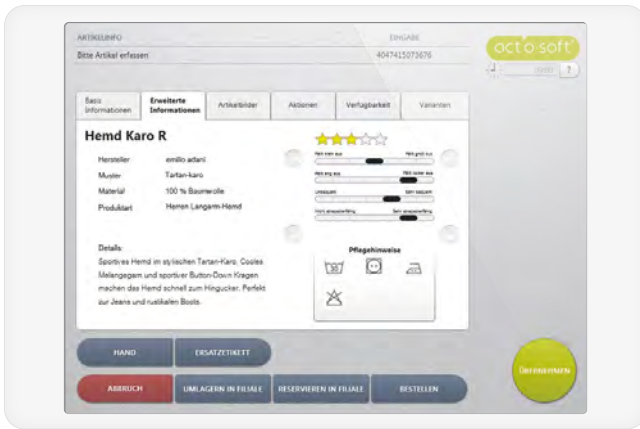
ARTIKELINFO

Bitte Artikel erfassen

EINGABE

4047415073676

act'o'soft

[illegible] ?

Basis Informationen

Erweiterte Informationen

Artikelbilder

Aktionen

Verfügbarkeit

Varianten

Hemd Karo R

| Hersteller | emilio adani |
|---|---|
| Muster | Tartan-karo |
| Material | 100 % Baumwolle |
| Produktart | Herren Langarm-Hemd |

Details:

Sportives Hemd im stylischen Tartan-Karo. Cooles Melangegarn und sportiver Button-Down Kragen machen das Hemd schnell zum Hingucker. Perfekt zur Jeans und rustikalen Boots.

Fällt klein aus

Fällt groß aus

Fällt eng aus

Fällt locker aus

Unbequem

Sehr bequem

Nicht empfehlenswert

Sehr empfehlenswert

Pflegehinweise

30

HAND

ERSATZETIKETT

ABBRUCH

UMLAGERN IN FILIALE

RESERVIEREN IN FILIALE

BESTELLEN

ÜBERNEHMEN